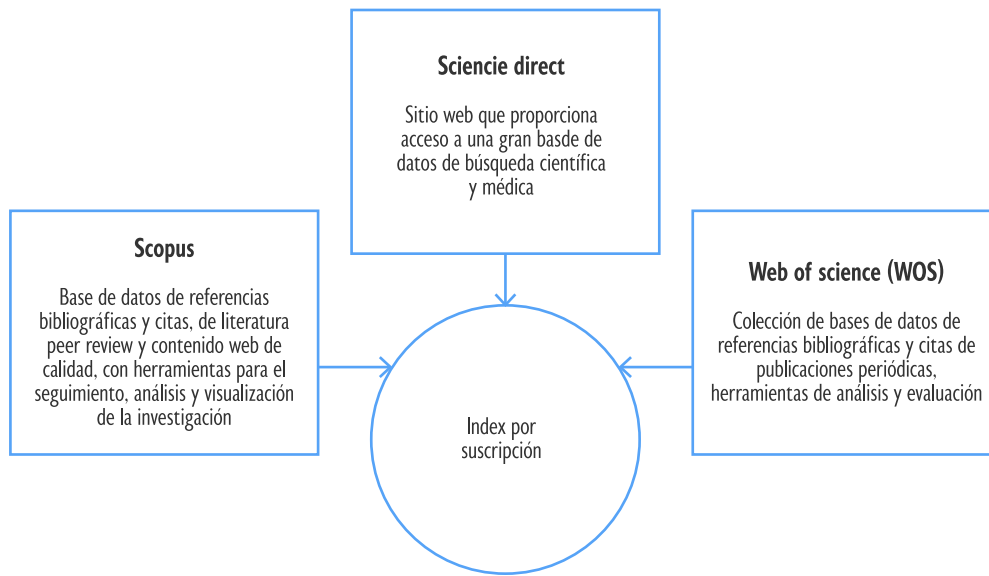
Sciencie direct

Sitio web que proporciona acceso a una gran basde de datos de búsqueda científica y médica

Scopus

Base de datos de referencias bibliográficas y citas, de literatura peer review y contenido web de calidad, con herramientas para el seguimiento, análisis y visualización de la investigación

Web of science (WOS)

Colección de bases de datos de referencias bibliográficas y citas de publicaciones periódicas, herramientas de análisis y evaluación

Index por suscripción